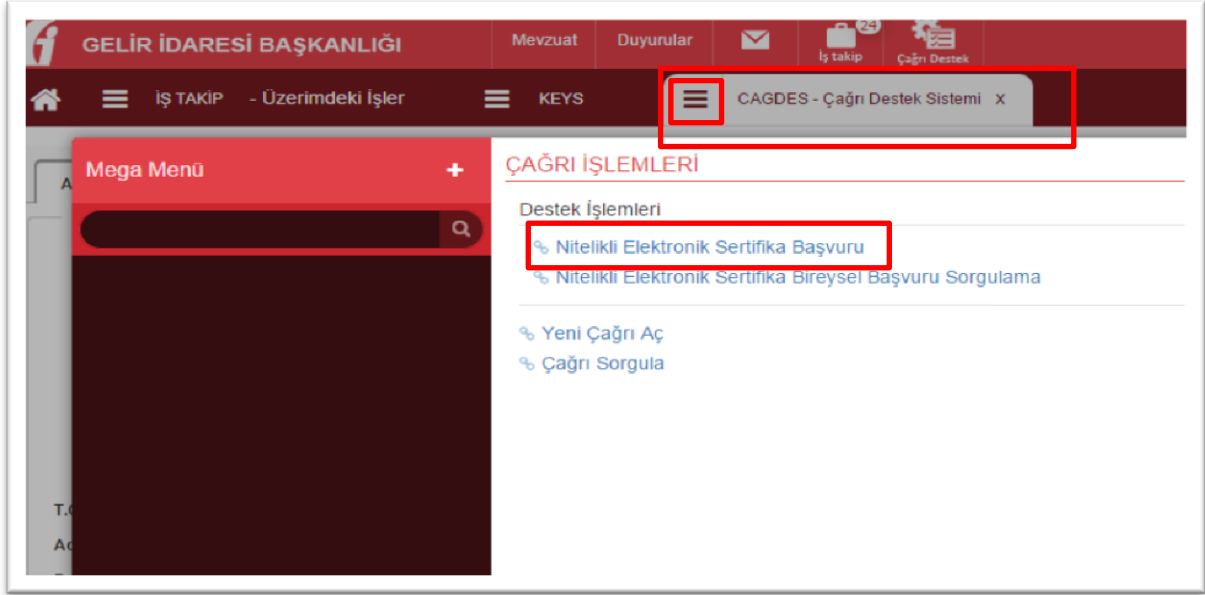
GELİR İDARESİ BAŞKANLIĞI
Mevzuat
Duyurular
24
İş takip
Çağrı Destek

İŞ TAKİP - Üzerimdeki İşler
KEYS
CAGDES - Çağrı Destek Sistemi X

Mega Menü +

ÇAĞRI İŞLEMLERİ

Destek İşlemleri
Nitelikli Elektronik Sertifika Başvuru
Nitelikli Elektronik Sertifika Bireysel Başvuru Sorgulama

Yeni Çağrı Aç
Çağrı Sorgula

A
T.
Ad